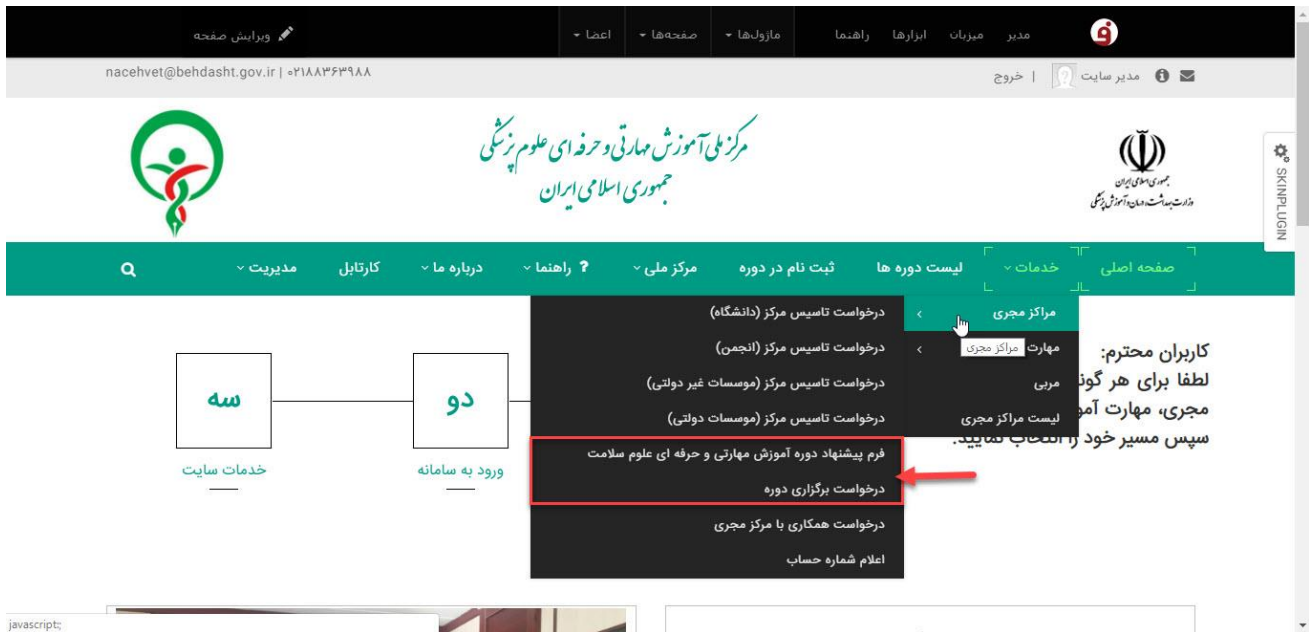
مدیر میزبان ابزارها راهنما ماژولها صفحه‌ها اعضا ویرایش صفحه

مدیر سایت | خروج

nacehvet@behdasht.gov.ir | ۰۲۱۸۸۳۶۳۹۸۸

جمهوری اسلامی ایران
وزارت بهداشت، درمان و آموزش پزشکی

مرکز ملی آموزش مهارتی و حرفه ای علوم پزشکی
جمهوری اسلامی ایران

SKINPLUGIN

صفحه اصلی خدمات لیست دوره ها ثبت نام در دوره مرکز ملی راهنما درباره ما کارتابل مدیریت

مراکز مجری
مهارت مراکز مجری
مربی
لیست مراکز مجری

درخواست تاسیس مرکز (دانشگاه)
درخواست تاسیس مرکز (انجمن)
درخواست تاسیس مرکز (موسسات غیر دولتی)
درخواست تاسیس مرکز (موسسات دولتی)
فرم پیشنهاد دوره آموزش مهارتی و حرفه ای علوم سلامت
درخواست برگزاری دوره
درخواست همکاری با مرکز مجری
اعلام شماره حساب

کاربران محترم:
لطفا برای هر گون
مجری، مهارت آمو
سپس مسیر خود را انتخاب نمایید.

سه
خدمات سایت

دو
ورود به سامانه

javascript:;